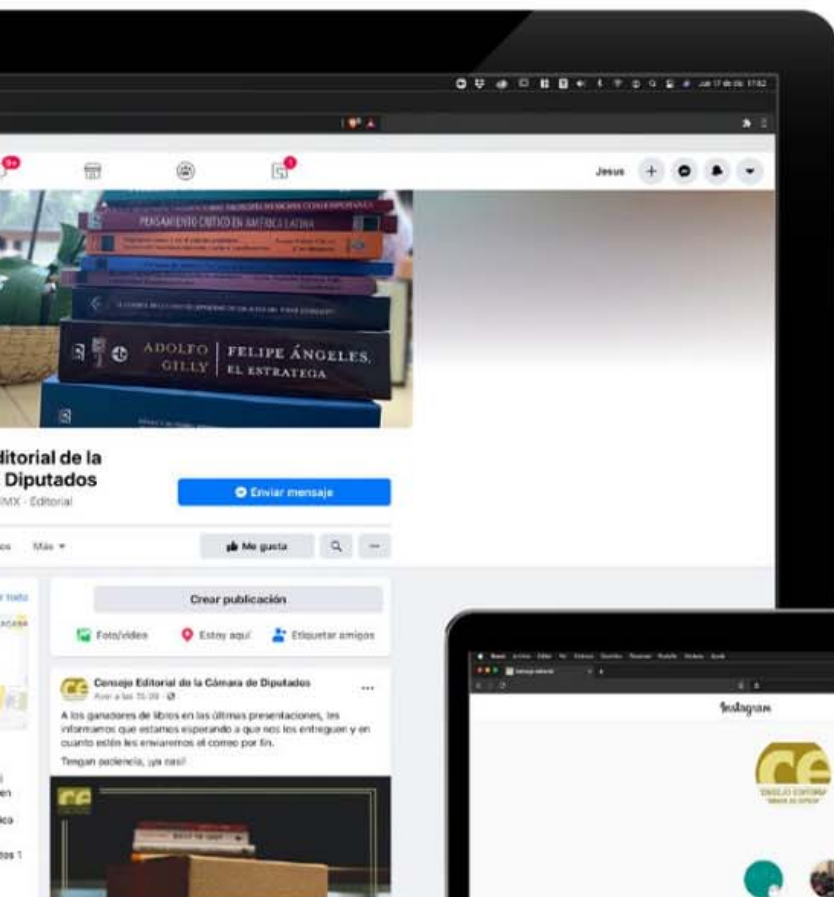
9+

Jesus

PENSAMIENTO CRÍTICO EN AMÉRICA LATINA

ADOLFO GILLY | FELIPE ÁNGELES, EL ESTRATEGA

ditorial de la
Diputados
MX · Editorial

Enviar mensaje

Más ▾

Me gusta

Crear publicación

Foto/video

Estoy aquí

Etiquetar amigos

Consejo Editorial de la Cámara de Diputados
Ayer a las 15:09 · 

A los ganadores de libros en las últimas presentaciones, les informamos que estamos esperando a que nos los entreguen y en cuanto estén les enviaremos el correo por fin.

Tengan paciencia, ¡ya casi!

Instagram

CE
CONSEJO EDITORIAL